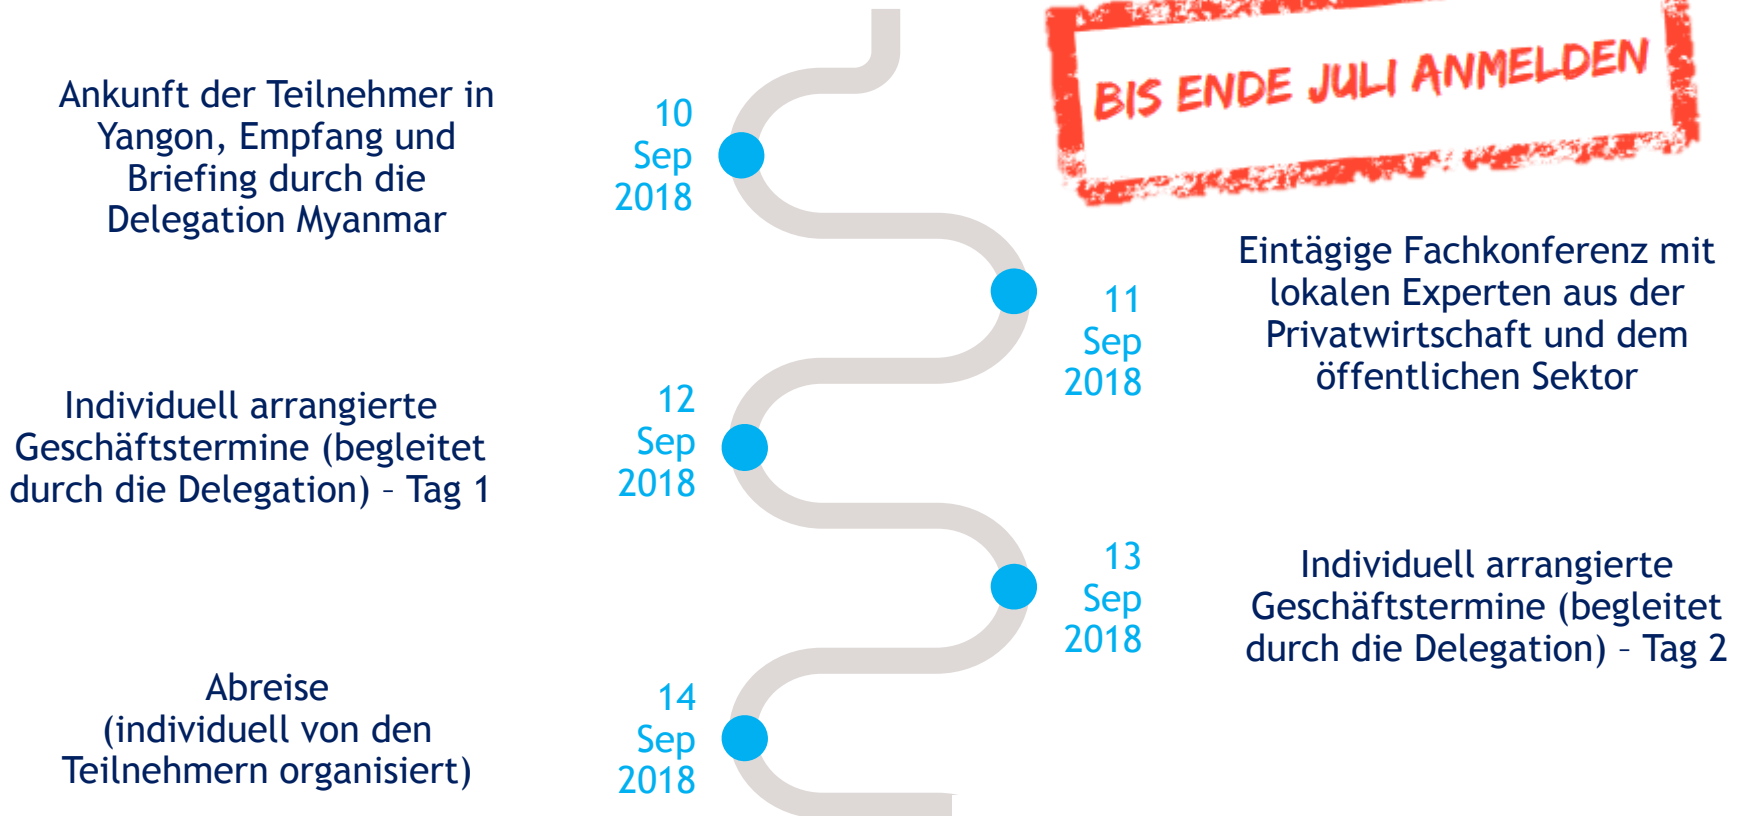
BIS ENDE JULI ANMELDEN

10 Sep 2018

Ankunft der Teilnehmer in Yangon, Empfang und Briefing durch die Delegation Myanmar

11 Sep 2018

Eintägige Fachkonferenz mit lokalen Experten aus der Privatwirtschaft und dem öffentlichen Sektor

12 Sep 2018

Individuell arrangierte Geschäftstermine (begleitet durch die Delegation) – Tag 1

13 Sep 2018

Individuell arrangierte Geschäftstermine (begleitet durch die Delegation) – Tag 2

14 Sep 2018

Abreise (individuell von den Teilnehmern organisiert)